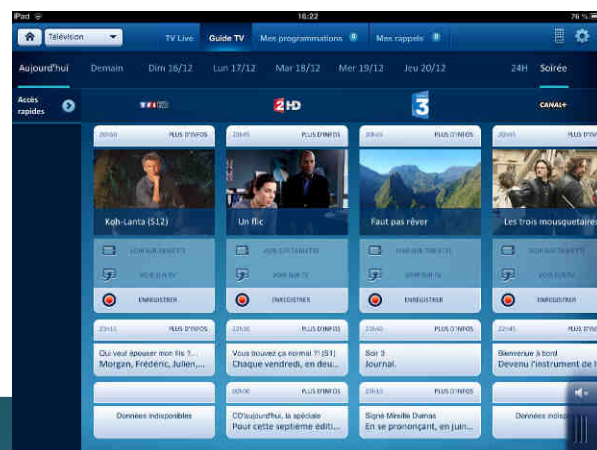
iPad
16:22
76 %
Télévision
TV Live
Guide TV
Mes programmations
Mes rappels

Aujourd'hui
Demain
Dim 16/12
Lun 17/12
Mar 18/12
Mer 19/12
Jeu 20/12
24H
Soirée

Accès rapides

TF1 HD
2HD
3
CANAL+

20:50
PLUS D'INFOS
Koh-Lanta (S12)
VOIR SUR TABLETTE
VOIR SUR TV
ENREGISTRER

20:45
PLUS D'INFOS
Un flic
VOIR SUR TABLETTE
VOIR SUR TV
ENREGISTRER

20:45
PLUS D'INFOS
Faut pas rêver
VOIR SUR TABLETTE
VOIR SUR TV
ENREGISTRER

20:55
PLUS D'INFOS
Les trois mousquetaires
VOIR SUR TABLETTE
VOIR SUR TV
ENREGISTRER

22:45
PLUS D'INFOS
Qui veut épouser mon fils ?...
Morgan, Frédéric, Julien,...

22:30
PLUS D'INFOS
Vous trouvez ça normal ?! (S1)
Chaque vendredi, en deu...

22:40
PLUS D'INFOS
Soir 3
Journal.

22:45
PLUS D'INFOS
Bienvenue à bord
Devenu l'instrument de l...

Données indisponibles

00:30
PLUS D'INFOS
CD'aujourd'hui, la spéciale
Pour cette septième éditi...

23:05
PLUS D'INFOS
Signé Mireille Dumas
En se prononçant, en juin...

Données indisponibles